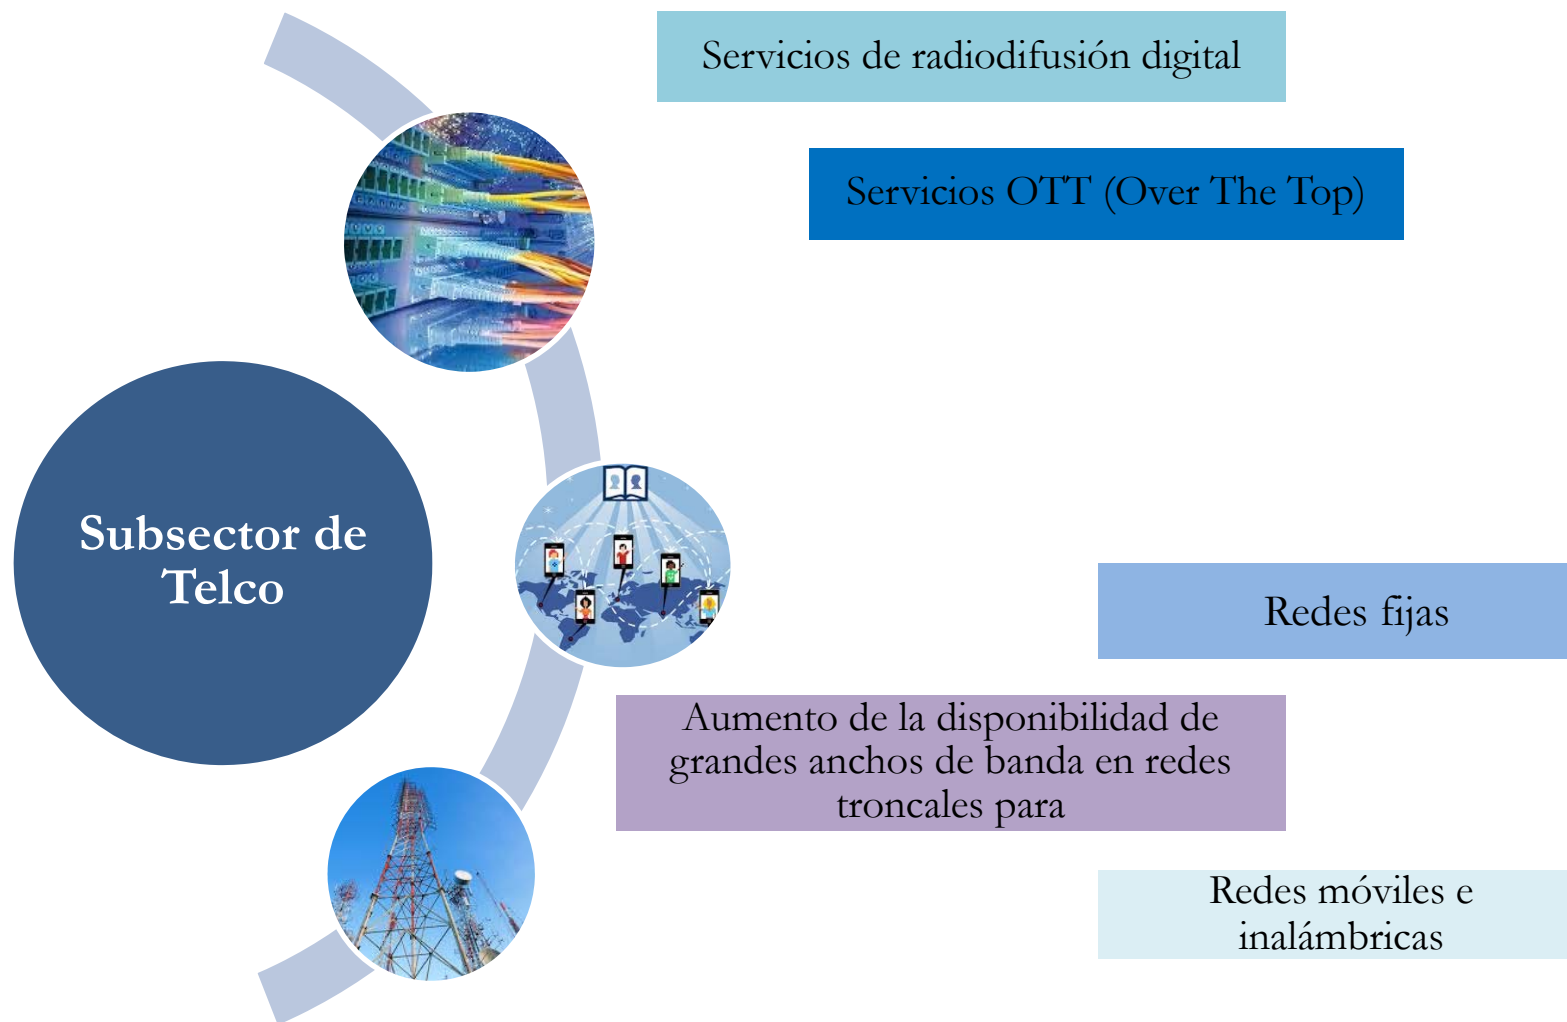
Servicios de radiodifusión digital

Servicios OTT (Over The Top)

Subsector de Telco

Redes fijas

Aumento de la disponibilidad de grandes anchos de banda en redes troncales para

Redes móviles e inalámbricas